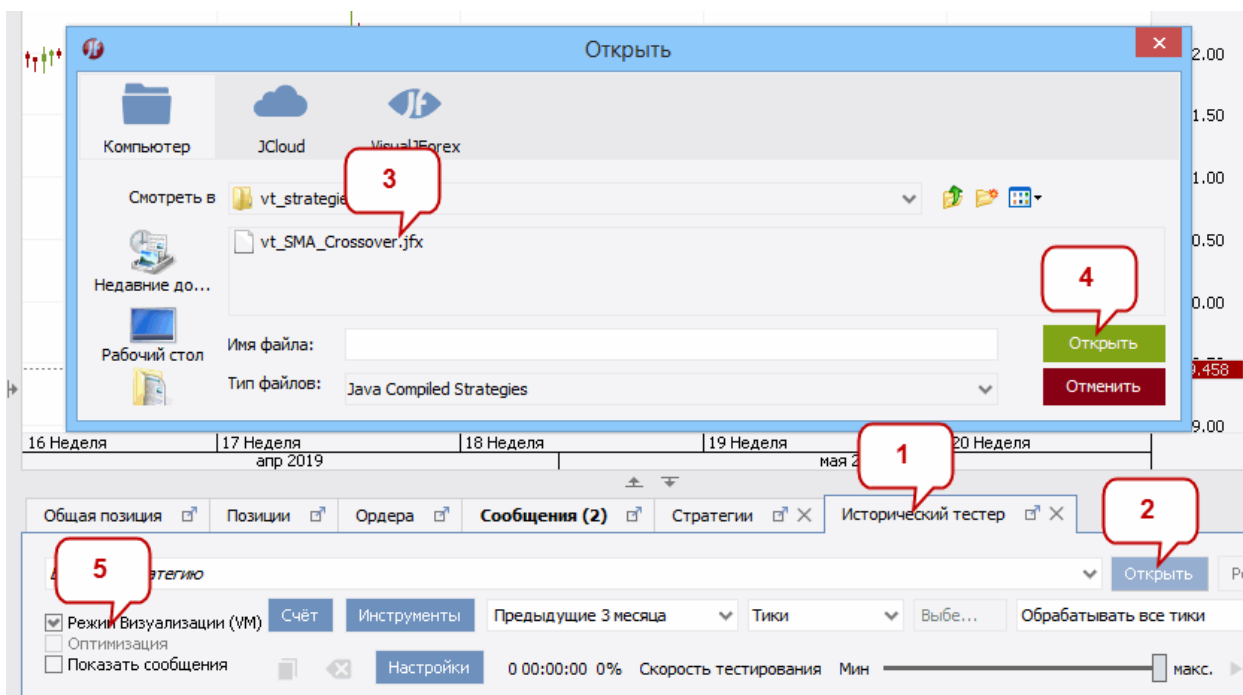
Открыть

Компьютер
JCloud
VisualJForex

Смотреть в
vt_strategie
3
vt_SMA_Crossover.jfx
Недавние до...
4
Рабочий стол
Имя файла:
Открыть
Тип файлов:
Java Compiled Strategies
Отменить

2.00
1.50
1.00
0.50
0.00
9.458
9.00

16 Неделя
17 Неделя
18 Неделя
19 Неделя
20 Неделя
апр 2019
мая 2
1

Общая позиция
Позиции
Ордера
Сообщения (2)
Стратегии
Исторический тестер
2

5
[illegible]тегию
Открыть
Р

Режим Визуализации (VM)
Счёт
Инструменты
Предыдущие 3 месяца
Тики
Выбе...
Обрабатывать все тики
Оптимизация
Показать сообщения
Настройки
0 00:00:00 0%
Скорость тестирования
Мин
макс.